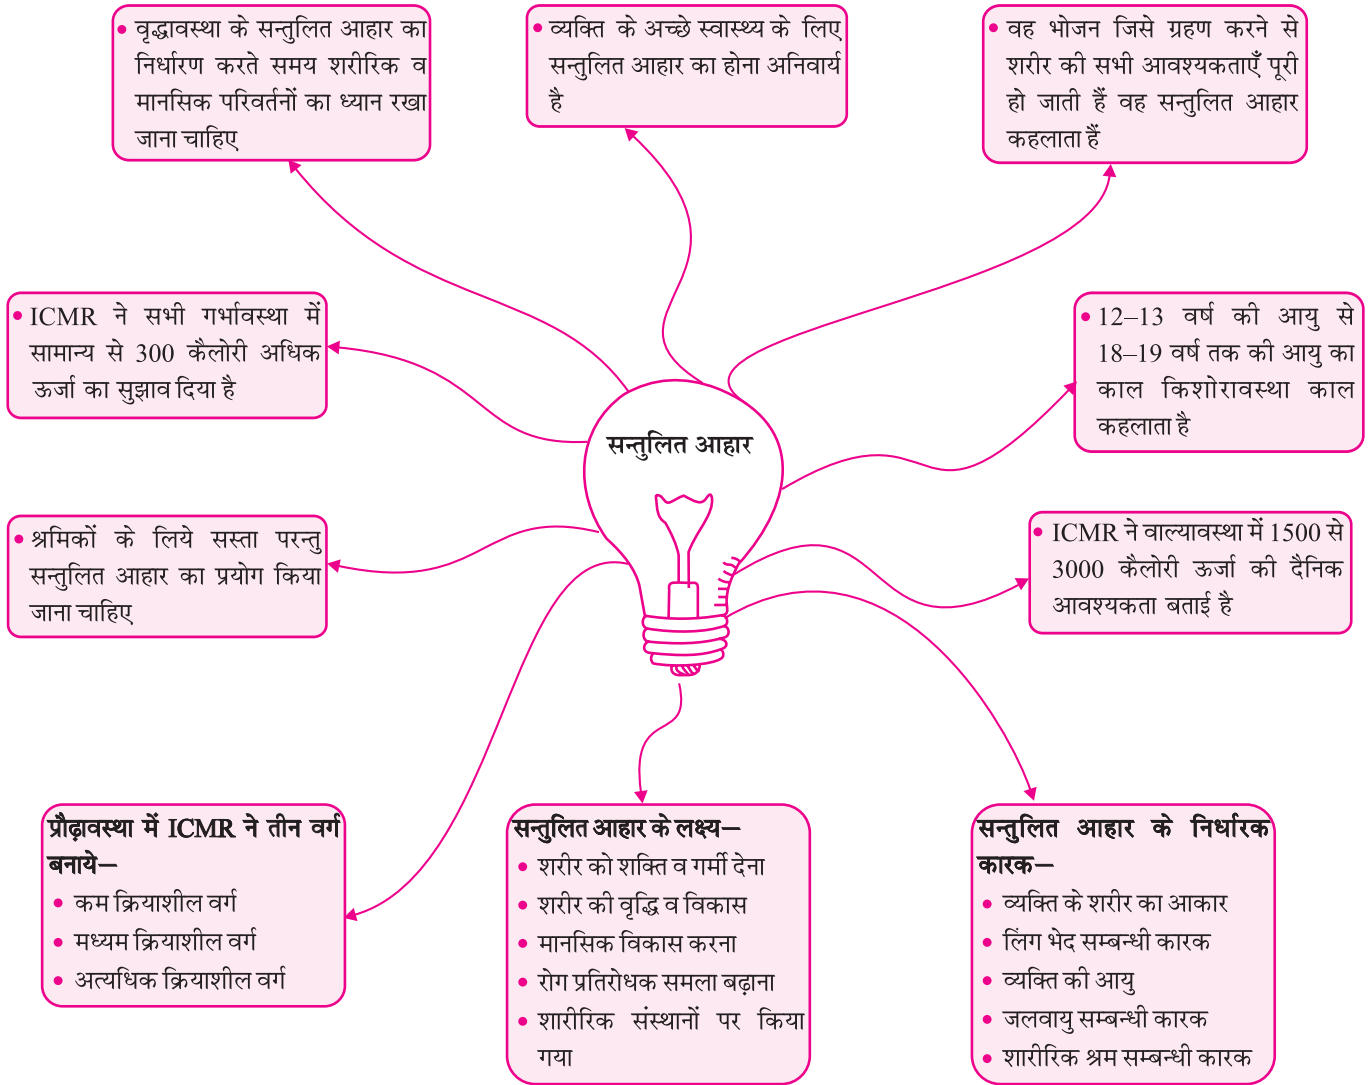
• वृद्धावस्था के सन्तुलित आहार का निर्धारण करते समय शारीरिक व मानसिक परिवर्तनों का ध्यान रखा जाना चाहिए

• व्यक्ति के अच्छे स्वास्थ्य के लिए सन्तुलित आहार का होना अनिवार्य है

• वह भोजन जिसे ग्रहण करने से शरीर की सभी आवश्यकताएँ पूरी हो जाती हैं वह सन्तुलित आहार कहलाता हैं

• ICMR ने सभी गर्भावस्था में सामान्य से 300 कैलोरी अधिक ऊर्जा का सुझाव दिया है

सन्तुलित आहार

• 12–13 वर्ष की आयु से 18–19 वर्ष तक की आयु का काल किशोरावस्था काल कहलाता है

• श्रमिकों के लिये सस्ता परन्तु सन्तुलित आहार का प्रयोग किया जाना चाहिए

• ICMR ने वाल्यावस्था में 1500 से 3000 कैलोरी ऊर्जा की दैनिक आवश्यकता बताई है

प्रौढ़ावस्था में ICMR ने तीन वर्ग बनाये—
• कम क्रियाशील वर्ग
• मध्यम क्रियाशील वर्ग
• अत्यधिक क्रियाशील वर्ग

सन्तुलित आहार के लक्ष्य—
• शरीर को शक्ति व गर्मी देना
• शरीर की वृद्धि व विकास
• मानसिक विकास करना
• रोग प्रतिरोधक समला बढ़ाना
• शारीरिक संस्थानों पर किया गया

सन्तुलित आहार के निर्धारक कारक—
• व्यक्ति के शरीर का आकार
• लिंग भेद सम्बन्धी कारक
• व्यक्ति की आयु
• जलवायु सम्बन्धी कारक
• शारीरिक श्रम सम्बन्धी कारक